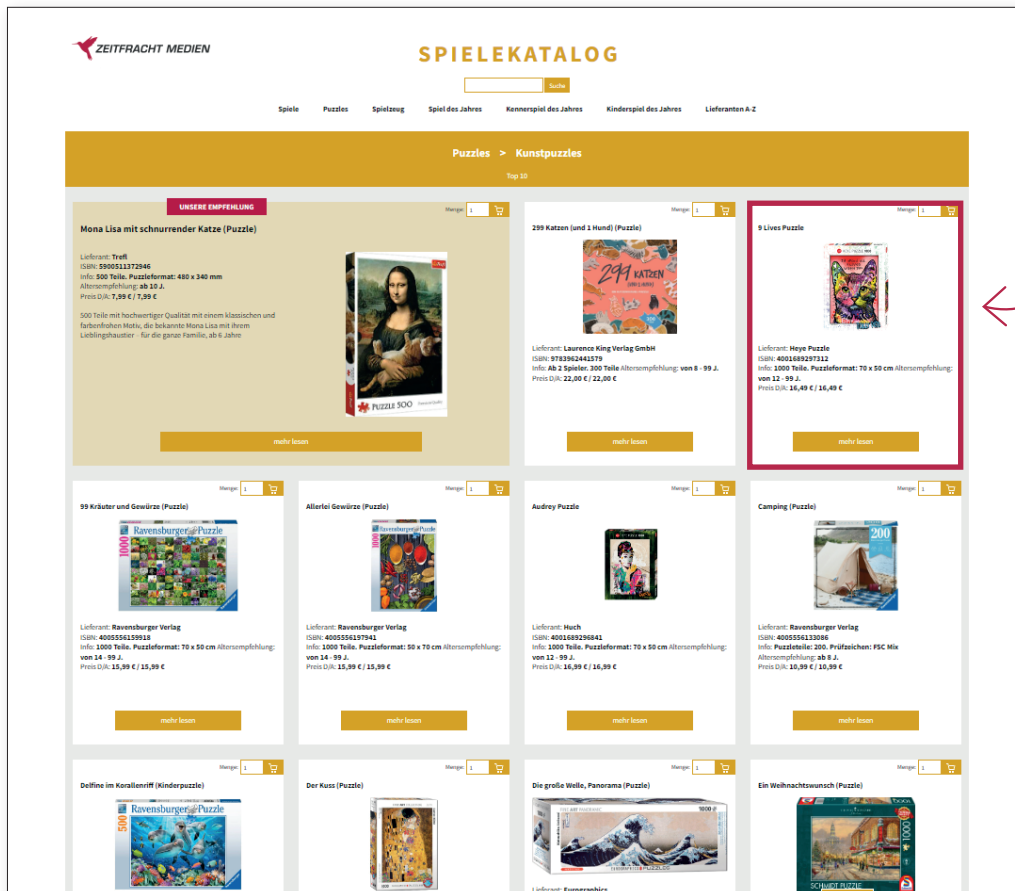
ZEITFRACHT MEDIEN

SPIELEKATALOG

Suche

Spiele Puzzles Spielzeug Spiel des Jahres Kennerspiel des Jahres Kinderspiel des Jahres Lieferanten A-Z

Puzzles > Kunstpuzzles

Top 10

UNSERE EMPFEHLUNG

Menge: 1

Mona Lisa mit schnurrender Katze (Puzzle)

Lieferant: Trefl
ISBN: 5900511372946
Info: 500 Teile. Puzzleformat: 480 x 340 mm
Altersempfehlung: ab 10 J.
Preis D/A: 7,99 € / 7,99 €

500 Teile mit hochwertiger Qualität mit einem klassischen und farbenfrohen Motiv, die bekannte Mona Lisa mit ihrem Lieblingshaustier - für die ganze Familie, ab 6 Jahre

PUZZLE 500

mehr lesen

Menge: 1

299 Katzen (und 1 Hund) (Puzzle)

Lieferant: Laurence King Verlag GmbH
ISBN: 9783962441579
Info: Ab 2 Spieler. 300 Teile Altersempfehlung: von 8 - 99 J.
Preis D/A: 22,00 € / 22,00 €

mehr lesen

Menge: 1

9 Lives Puzzle

Lieferant: Heye Puzzle
ISBN: 4001689297312
Info: 1000 Teile. Puzzleformat: 70 x 50 cm Altersempfehlung: von 12 - 99 J.
Preis D/A: 16,49 € / 16,49 €

mehr lesen

Menge: 1

99 Kräuter und Gewürze (Puzzle)

Ravensburger Puzzle

Lieferant: Ravensburger Verlag
ISBN: 4005556159918
Info: 1000 Teile. Puzzleformat: 70 x 50 cm Altersempfehlung: von 14 - 99 J.
Preis D/A: 15,99 € / 15,99 €

mehr lesen

Menge: 1

Allerlei Gewürze (Puzzle)

Lieferant: Ravensburger Verlag
ISBN: 4005556197941
Info: 1000 Teile. Puzzleformat: 50 x 70 cm Altersempfehlung: von 14 - 99 J.
Preis D/A: 15,99 € / 15,99 €

mehr lesen

Menge: 1

Audrey Puzzle

Lieferant: Huch
ISBN: 4001689296841
Info: 1000 Teile. Puzzleformat: 70 x 50 cm Altersempfehlung: von 12 - 99 J.
Preis D/A: 16,99 € / 16,99 €

mehr lesen

Menge: 1

Camping (Puzzle)

Ravensburger Puzzle 200

Lieferant: Ravensburger Verlag
ISBN: 4005556133086
Info: Puzzleteile: 200. Prüfzeichen: FSC Mix
Altersempfehlung: ab 8 J.
Preis D/A: 10,99 € / 10,99 €

mehr lesen

Menge: 1

Delfine im Korallenriff (Kinderpuzzle)

Ravensburger Puzzle

Menge: 1

Der Kuss (Puzzle)

Menge: 1

Die große Welle, Panorama (Puzzle)

Lieferant: Eurographics

Menge: 1

Ein Weihnachtswunsch (Puzzle)

SCHMIDT PUZZLE